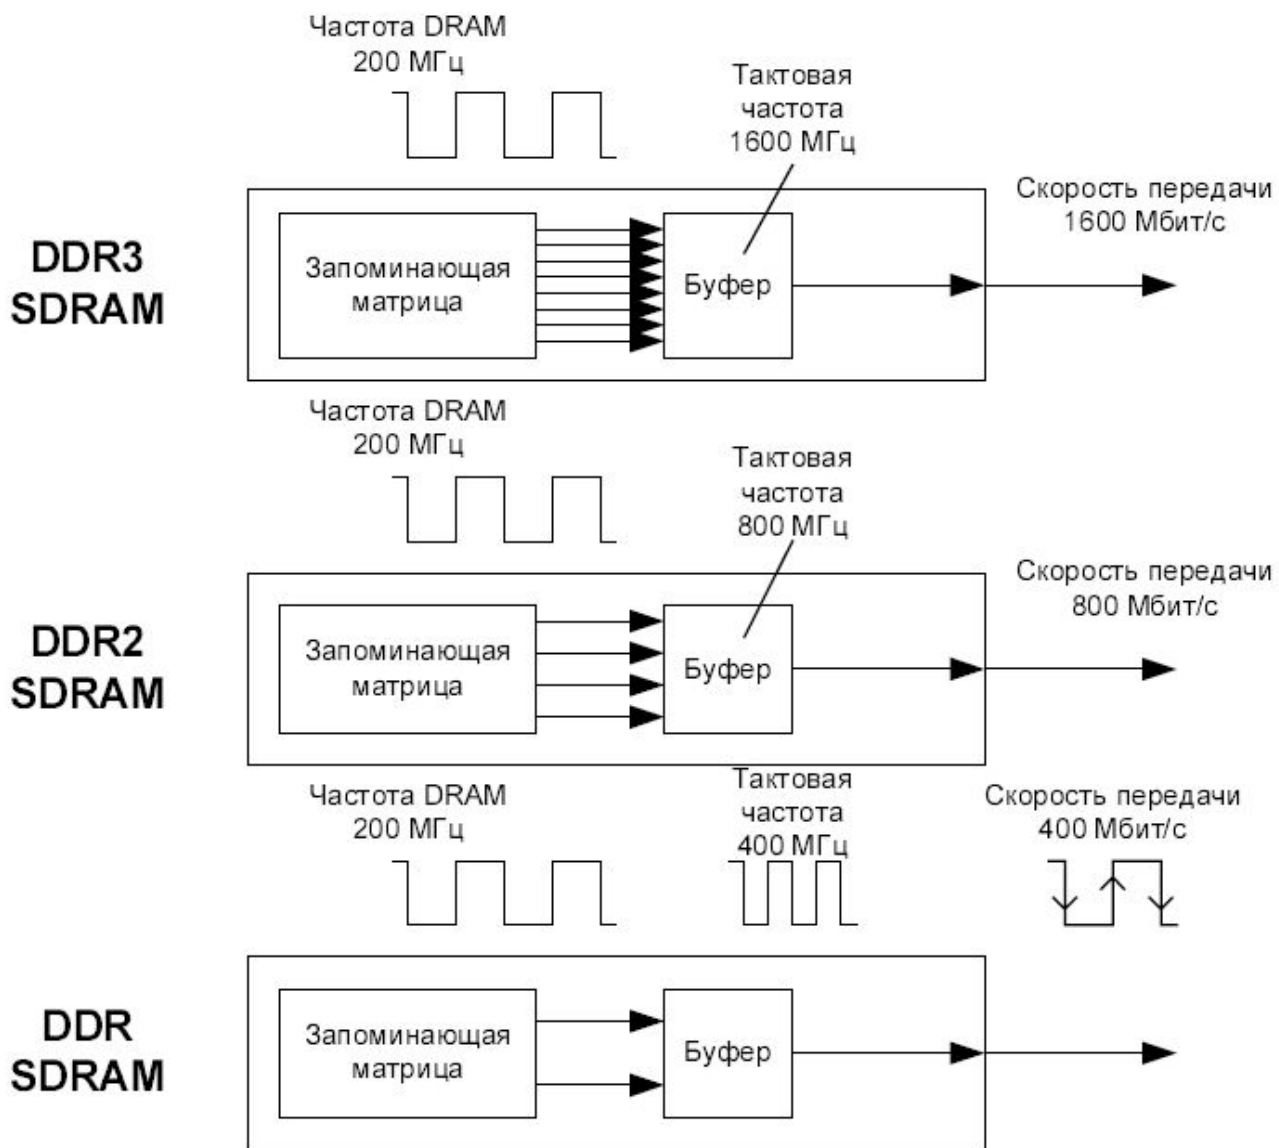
Частота DRAM
200 МГц

Тактовая
частота
1600 МГц

Скорость передачи
1600 Мбит/с

DDR3
SDRAM

Запоминающая
матрица

Буфер

Частота DRAM
200 МГц

Тактовая
частота
800 МГц

Скорость передачи
800 Мбит/с

DDR2
SDRAM

Запоминающая
матрица

Буфер

Частота DRAM
200 МГц

Тактовая
частота
400 МГц

Скорость передачи
400 Мбит/с

DDR
SDRAM

Запоминающая
матрица

Буфер